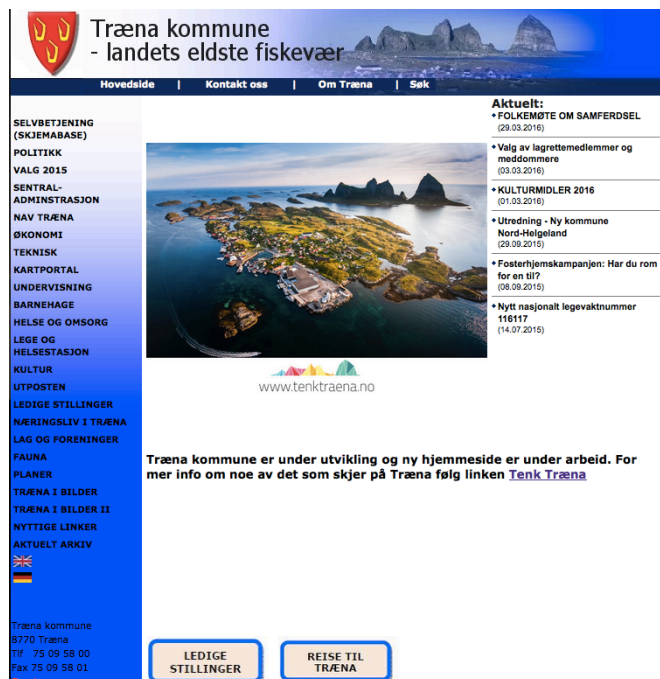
Træna kommune
- landets eldste fiskevær

Hovedside | Kontakt oss | Om Træna | Søk

SELVBETJENING (SKJEMABASE)
POLITIKK
VALG 2015
SENTRAL-ADMINSTRASJON
NAV TRÆNA
ØKONOMI
TEKNISK
KARTPORTAL
UNDERVISNING
BARNEHAGE
HELSE OG OMSORG
LEGE OG HELSESTASJON
KULTUR
UTPOSTEN
LEDIGE STILLINGER
NÆRINGSLIV I TRÆNA
LAG OG FORENINGER
FAUNA
PLANER
TRÆNA I BILDER
TRÆNA I BILDER II
NYTTIGE LINKER
AKTUELT ARKIV

Træna kommune
8770 Træna
Tlf 75 09 58 00
Fax 75 09 58 01

www.tenktraena.no

Aktuelt:
FOLKEMØTE OM SAMFERDSEL
(29.03.2016)
Valg av lagrettemedlemmer og meddommere
(03.03.2016)
KULTURMIDLER 2016
(01.03.2016)
Utredning - Ny kommune Nord-Helgeland
(29.09.2015)
Fosterhjemskampanjen: Har du rom for en til?
(08.09.2015)
Nytt nasjonalt legevaktnummer 116117
(14.07.2015)

Træna kommune er under utvikling og ny hjemmeside er under arbeid. For mer info om noe av det som skjer på Træna følg linken Tenk Træna

LEDIGE STILLINGER
REISE TIL TRÆNA